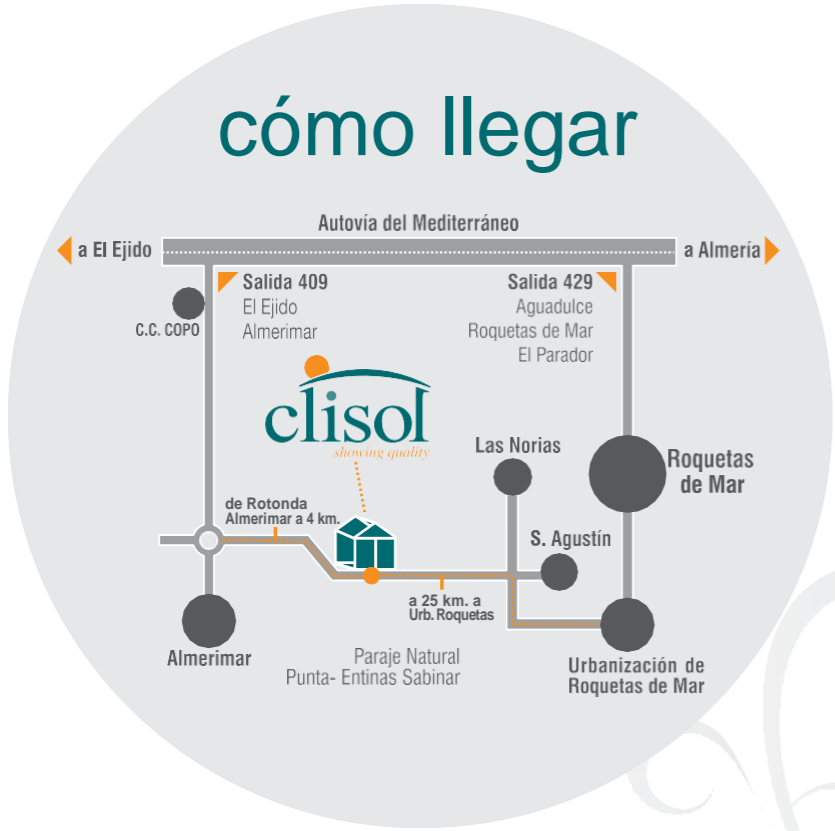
cómo llegar

Autovía del Mediterráneo

a El Ejido

a Almería

Salida 409
El Ejido
Almerimar

Salida 429
Aguadulce
Roquetas de Mar
El Parador

C.C. COPO

clisol
showing quality

Las Norias

Roquetas de Mar

de Rotonda Almerimar a 4 km.

S. Agustín

a 25 km. a Urb. Roquetas

Almerimar

Paraje Natural
Punta- Entinas Sabinar

Urbanización de Roquetas de Mar